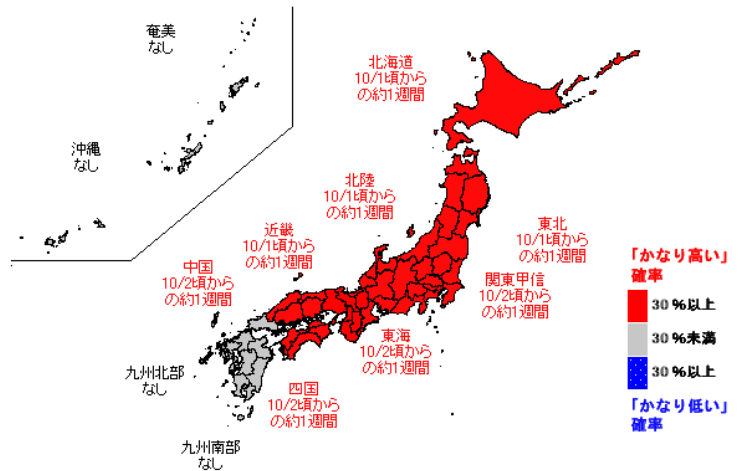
奄美
なし

沖縄
なし

北海道
10/1頃から
の約1週間

北陸
10/1頃から
の約1週間

東北
10/1頃から
の約1週間

近畿
10/1頃から
の約1週間

中国
10/2頃から
の約1週間

関東甲信
10/2頃から
の約1週間

東海
10/2頃から
の約1週間

九州北部
なし

四国
10/2頃から
の約1週間

九州南部
なし

「かなり高い」
確率

30 %以上

30 %未満

30 %以上

「かなり低い」
確率